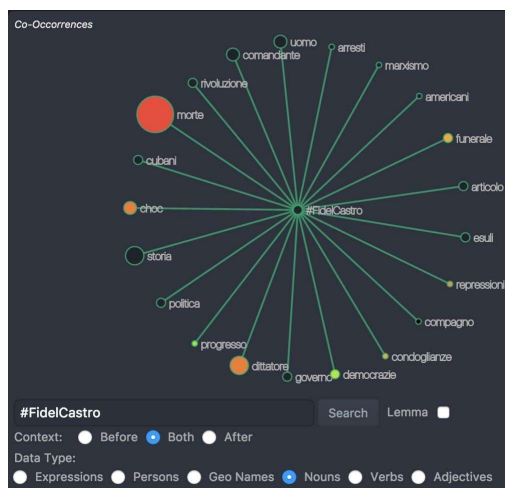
Co-Occorrences

uomo
comandante
arresti
marxismo
rivoluzione
americani
morte
funerale
cubani
articolo
choc
#FidelCastro
esuli
storia
repressioni
politica
compagno
progresso
condoglianze
dittatore
governo
democrazie

#FidelCastro
Search
Lemma

Context: Before Both After

Data Type:

Expressions Persons Geo Names Nouns Verbs Adjectives